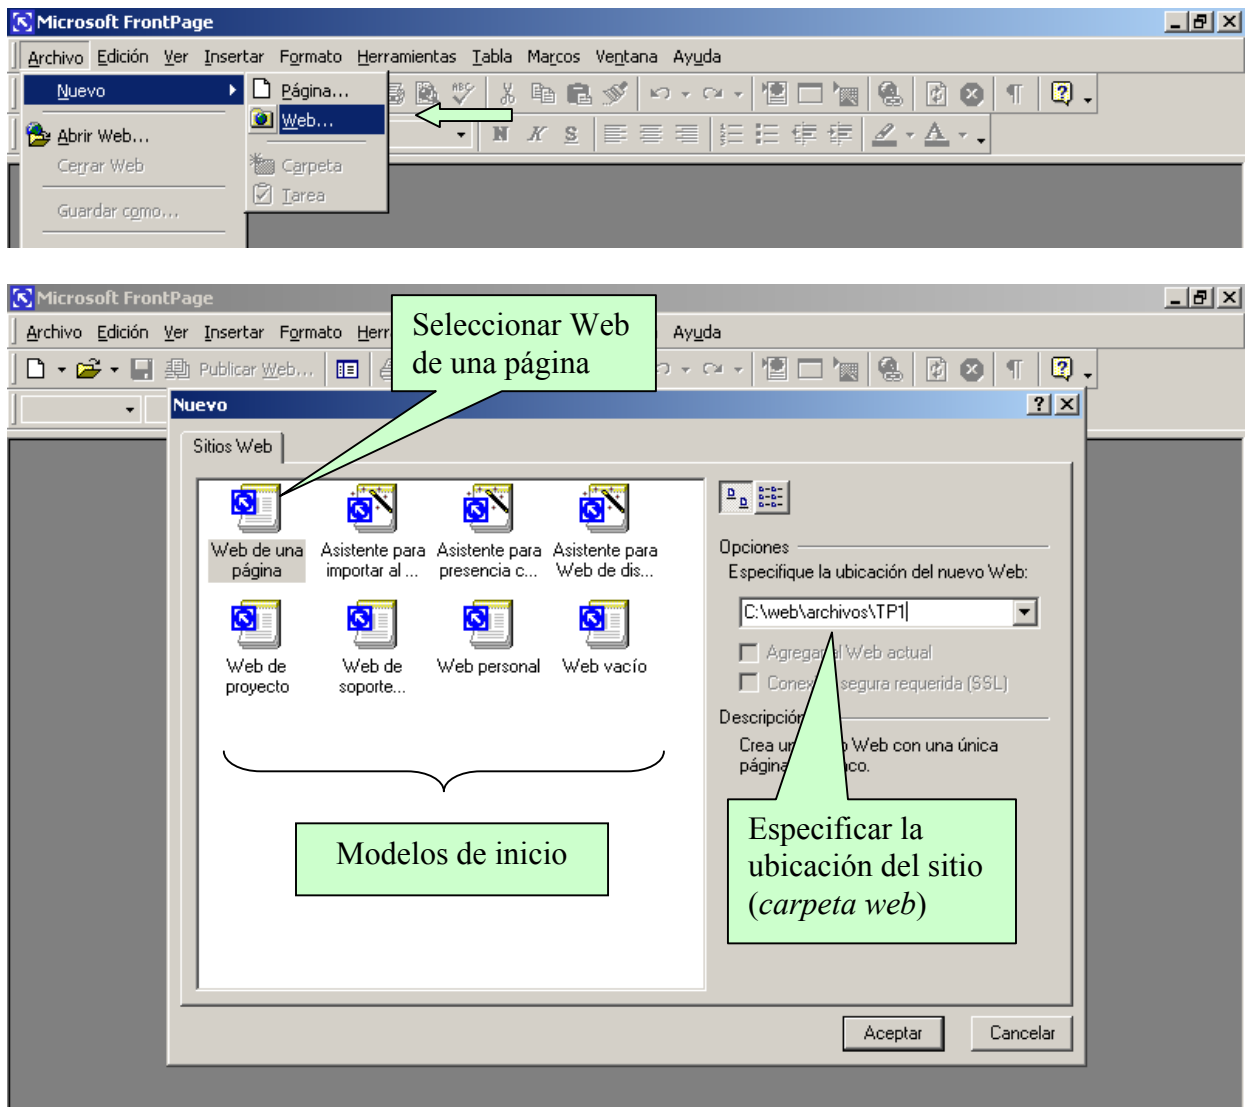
Microsoft FrontPage

Archivo Edición Ver Insertar Formato Herramientas Tabla Marcos Ventana Ayuda

Nuevo
Abrir Web...
Cerrar Web
Guardar como...

Página...
Web...
Carpeta
Tarea

N K S

Microsoft FrontPage

Archivo Edición Ver Insertar Formato Herr Ayuda

Publicar Web...

Seleccionar Web de una página

Nuevo

Sitios Web

Web de una página
Asistente para importar al ...
Asistente para presencia c...
Asistente para Web de dis...
Web de proyecto
Web de soporte...
Web personal
Web vacío

Modelos de inicio

Opciones
Especifique la ubicación del nuevo Web:
C:\web\archivos\TP1
Agregar al Web actual
Conex segura requerida (SSL)
Descripción
Crea un Web con una única página co.

Especificar la ubicación del sitio (*carpeta web*)

Aceptar
Cancelar